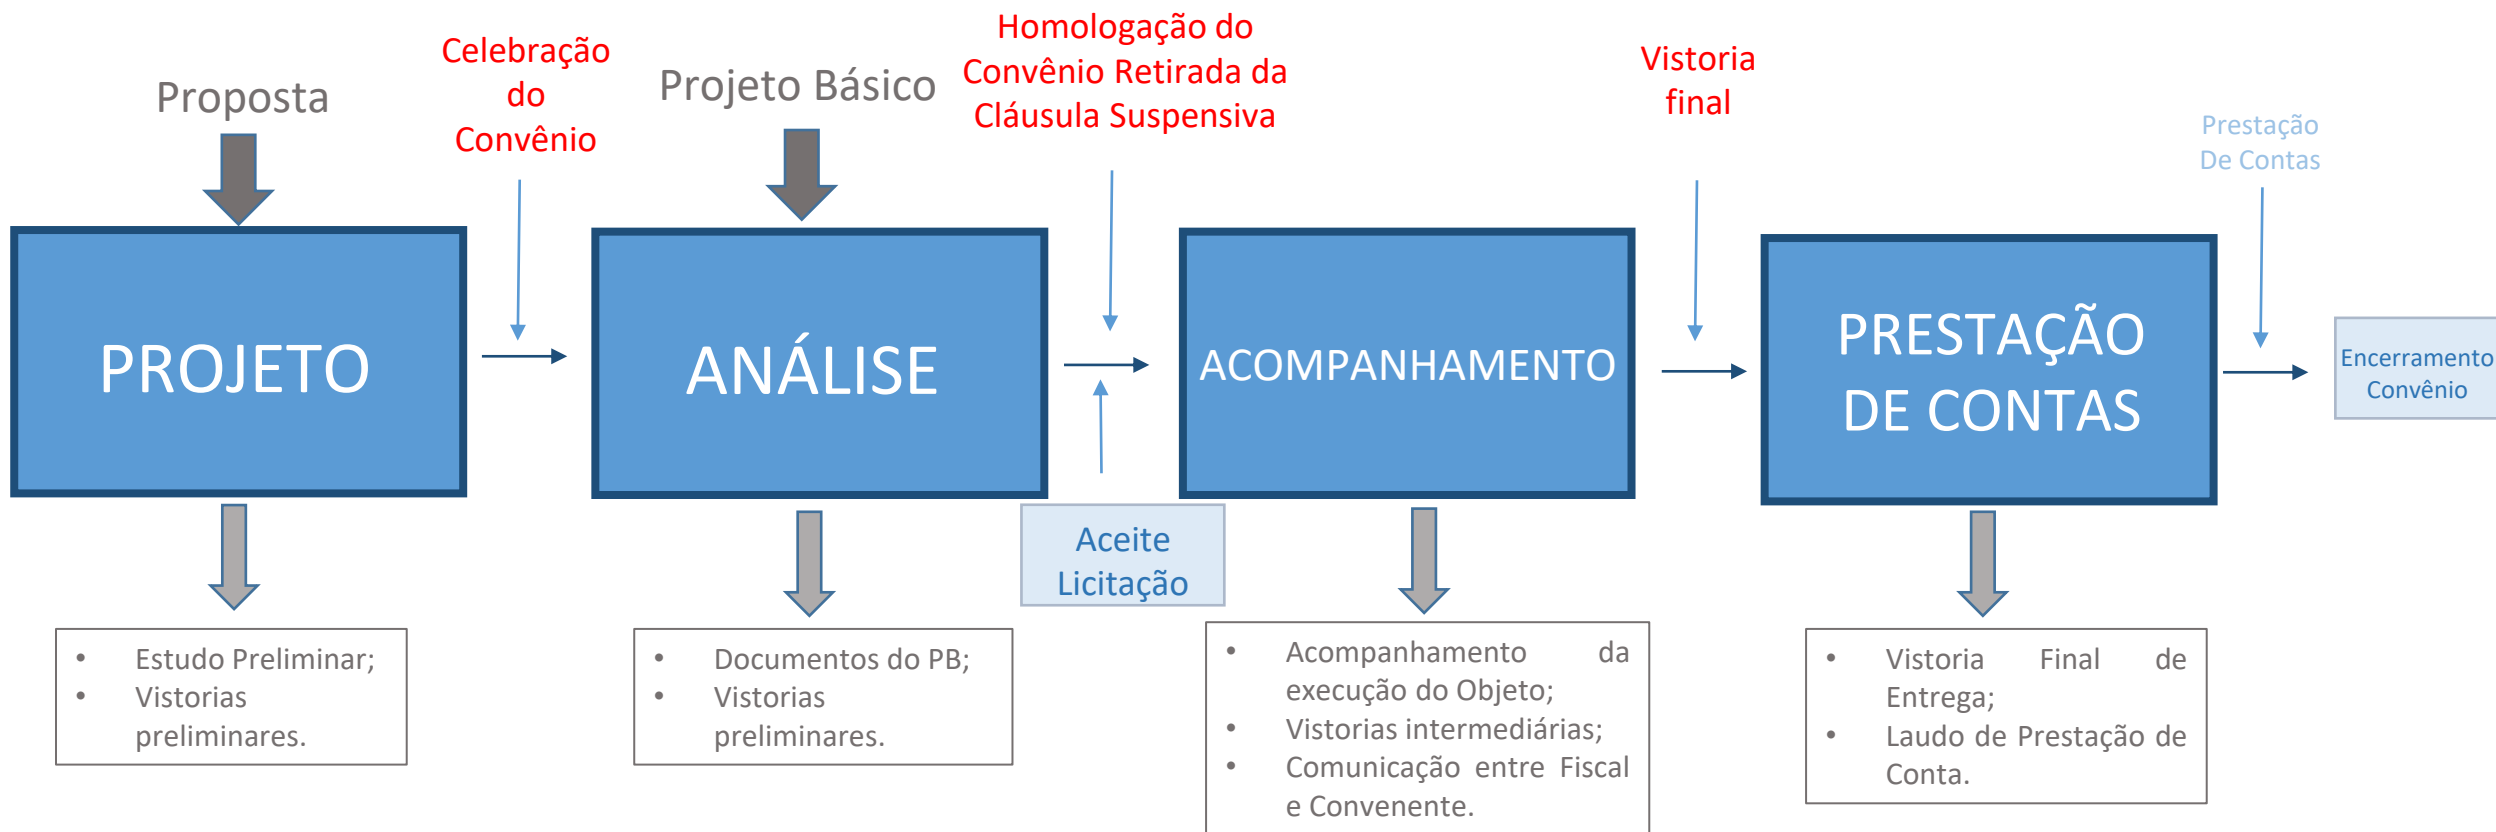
Proposta

Celebração do Convênio

Projeto Básico

Homologação do Convênio Retirada da Cláusula Suspensiva

Vistoria final

Prestação De Contas

PROJETO

ANÁLISE

ACOMPANHAMENTO

PRESTAÇÃO DE CONTAS

Encerramento Convênio

Aceite Licitação

• Estudo Preliminar;
• Vistorias preliminares.

• Documentos do PB;
• Vistorias preliminares.

• Acompanhamento da execução do Objeto;
• Vistorias intermediárias;
• Comunicação entre Fiscal e Convenente.

• Vistoria Final de Entrega;
• Laudo de Prestação de Conta.